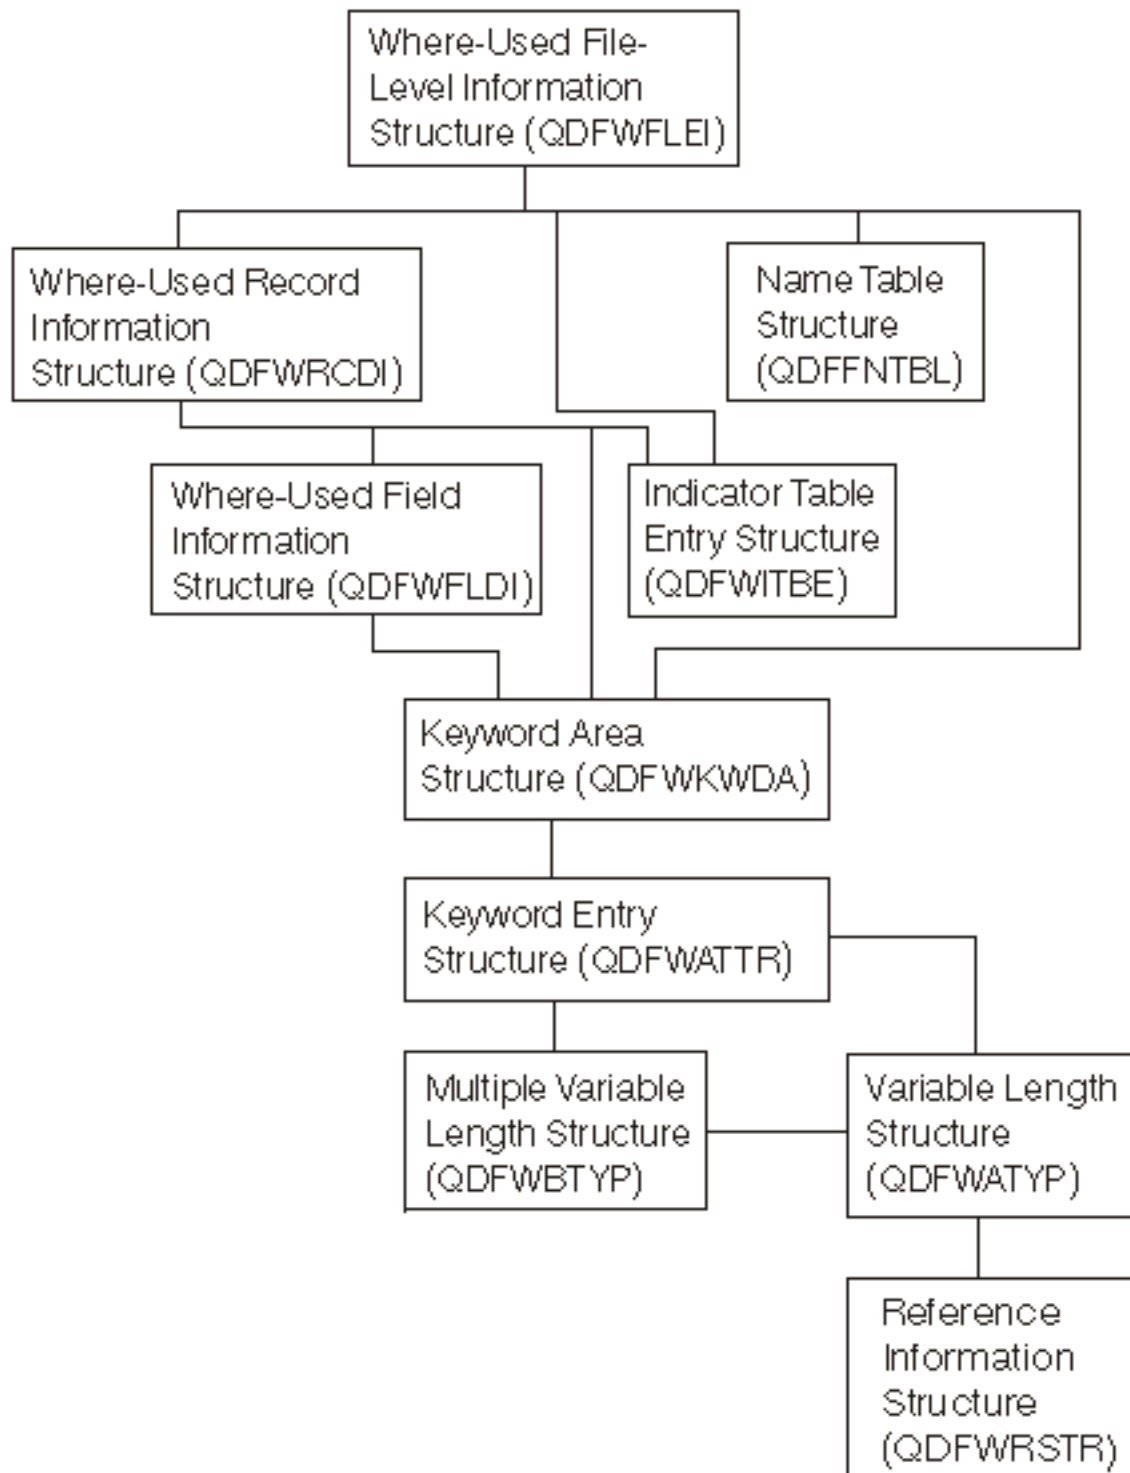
Where-Used File-Level Information Structure (QDFWFLEI)

Where-Used Record Information Structure (QDFWRCDI)

Name Table Structure (QDFFNTBL)

Where-Used Field Information Structure (QDFWFLDI)

Indicator Table Entry Structure (QDFWITBE)

Keyword Area Structure (QDFWKWDA)

Keyword Entry Structure (QDFWATTR)

Multiple Variable Length Structure (QDFWBTYP)

Variable Length Structure (QDFWATYP)

Reference Information Structure (QDFWRSTR)